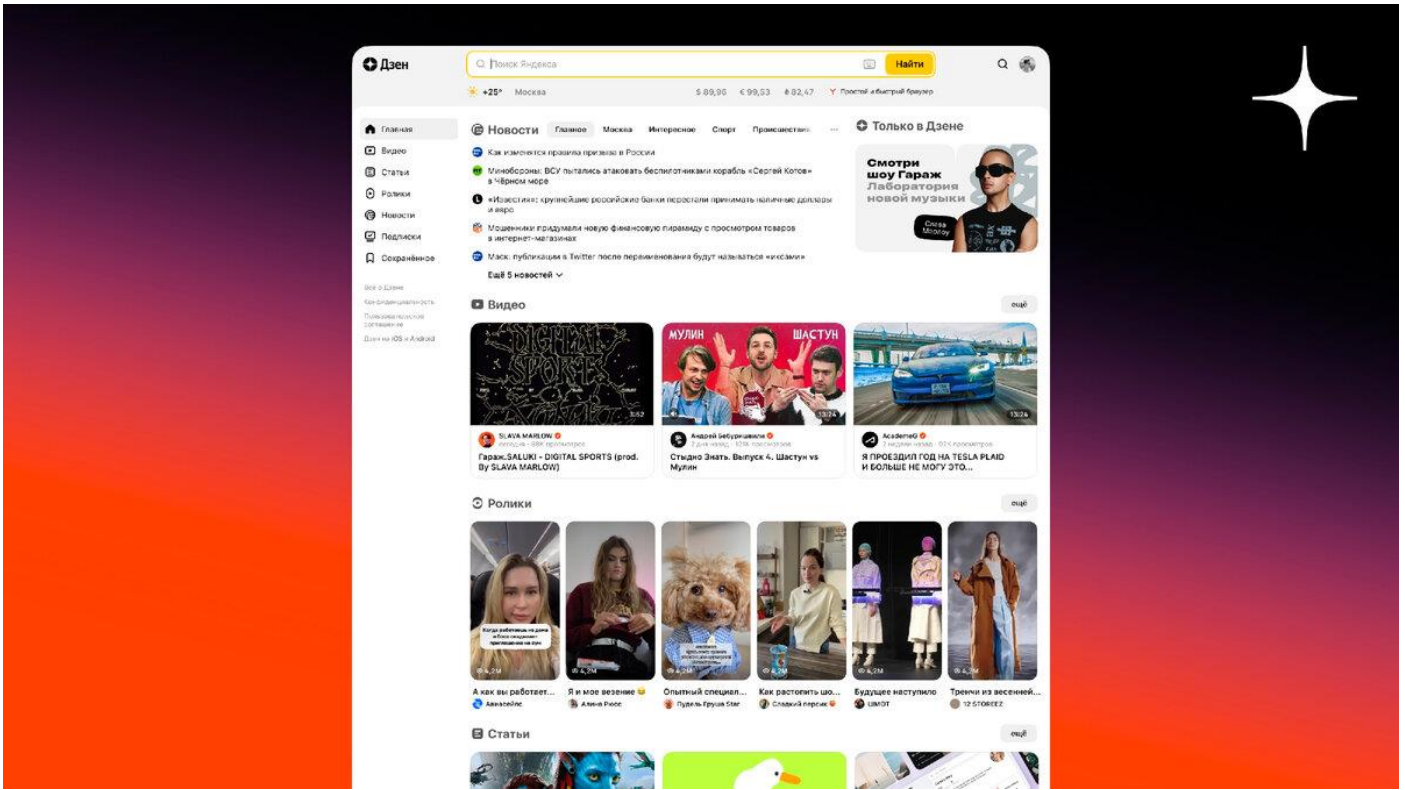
Дзен

Поиск Яндекса

Найти

+25° Москва $ 89,90 € 99,53 ₺ 82,47 Простой и быстрый браузер

Главная
Видео
Статьи
Ролики
Новости
Подписки
Сохранённое

Всё о Дзене
Конфиденциальность
Пользовательское соглашение
Дзен на iOS и Android

Новости Главное Москва Интересное Спорт Происшествия

Как изменятся правила призыва в России
Минобороны: ВСУ пытались атаковать беспилотниками корабль «Сергей Котов» в Чёрном море
«Известия»: крупнейшие российские банки перестали принимать наличные доллары и евро
Мошенники придумали новую финансовую пирамиду с просмотром товаров в интернет-магазинах
Маск: публикации в Twitter после переименования будут называться «иксами»
Ещё 5 новостей

Только в Дзене

Смотри шоу Гараж Лаборатория новой музыки

Слава Мэрлоу

Видео ещё

3:52
SLAVA MARLOW
Гараж.SALUKI - DIGITAL SPORTS (prod. By SLAVA MARLOW)

МУЛИН ШАСТУН
13:24
Андрей Бебуришвили
Стыдно Знать. Выпуск 4. Шастун vs Мулин

13:24
AcademeG
Я ПРОЕЗДИЛ ГОД НА TESLA PLAID И БОЛЬШЕ НЕ МОГУ ЭТО...

Ролики ещё

4,2M
А как вы работает...
Авиасейлс

4,2M
Я и мое везение
Алина Рисс

4,2M
Опытный специал...
Пудель Груша Star

4,2M
Как растопить шо...
Сладкий персик

4,2M
Будущее наступило
ШМОТ

4,2M
Тренчи из весенней...
12 STOREEZ

Статьи ещё